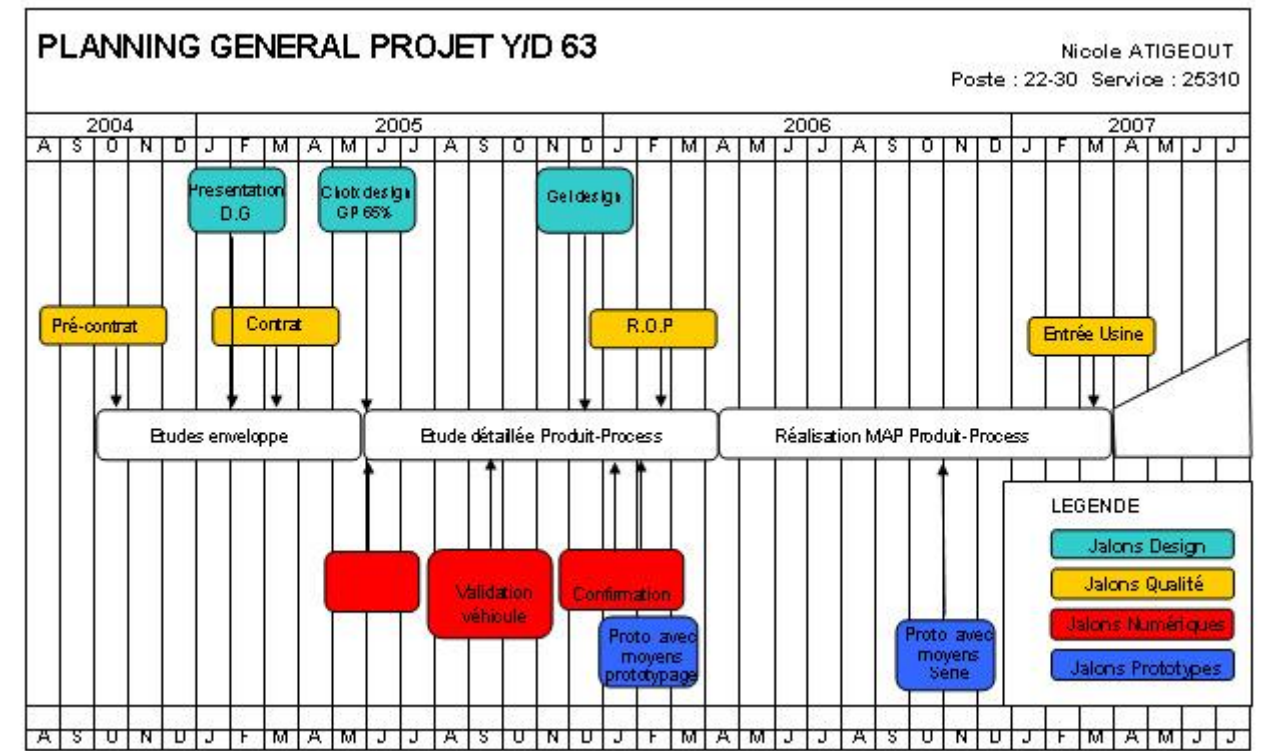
PLANNING GENERAL PROJET Y/D 63

Nicole ATIGEOUT
Poste : 22-30 Service : 25310

| 2004 | | | | | 2005 | | | | | | | | | | | | 2006 | | | | | | | | | | | | 2007 | | | | | | |
|---|---|---|---|---|---|---|---|---|---|---|---|---|---|---|---|---|---|---|---|---|---|---|---|---|---|---|---|---|---|---|---|---|---|---|---|
| A | S | O | N | D | J | F | M | A | M | J | J | A | S | O | N | D | J | F | M | A | M | J | J | A | S | O | N | D | J | F | M | A | M | J | J |

Presentation D.G

Choix design GP 65%

Gel design

Pré-contrat

Contrat

R.O.P

Entrée Usine

Etudes enveloppe

Etude détaillée Produit-Process

Réalisation MAP Produit-Process

Validation véhicule

Confirmation

Proto avec moyens prototypage

Proto avec moyens Série

LEGENDE
Jalons Design
Jalons Qualité
Jalons Numériques
Jalons Prototypes

A S O N D J F M A M J J A S O N D J F M A M J J A S O N D J F M A M J J